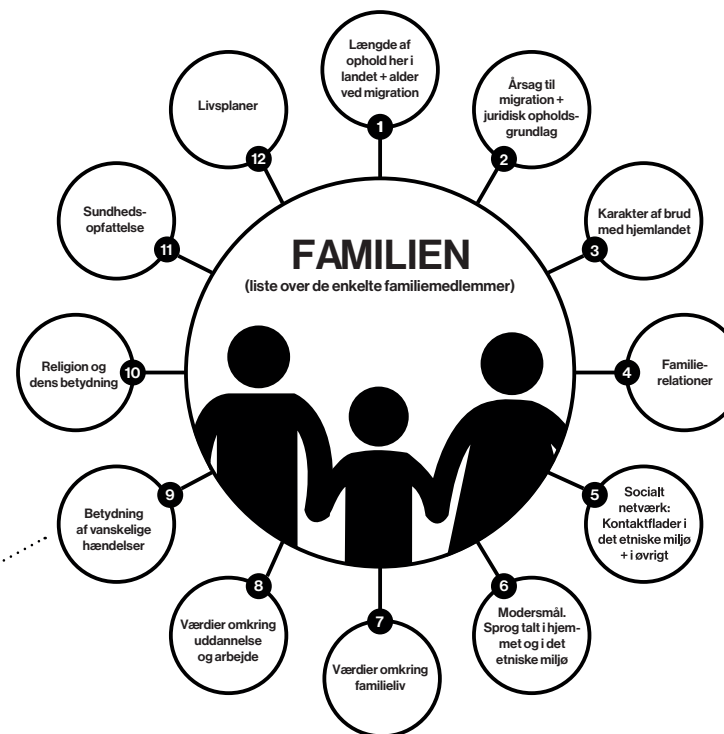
FAMILIEN
(liste over de enkelte familiemedlemmer)

1
Længde af ophold her i landet + alder ved migration

2
Årsag til migration + juridisk opholdsgrundlag

3
Karakter af brud med hjemlandet

4
Familierelationer

5
Socialt netværk: Kontaktflader i det etniske miljø + i øvrigt

6
Modersmål. Sprog talt i hjemmet og i det etniske miljø

7
Værdier omkring familieliv

8
Værdier omkring uddannelse og arbejde

9
Betydning af vanskelige hændelser

10
Religion og dens betydning

11
Sundhedsopfattelse

12
Livsplaner